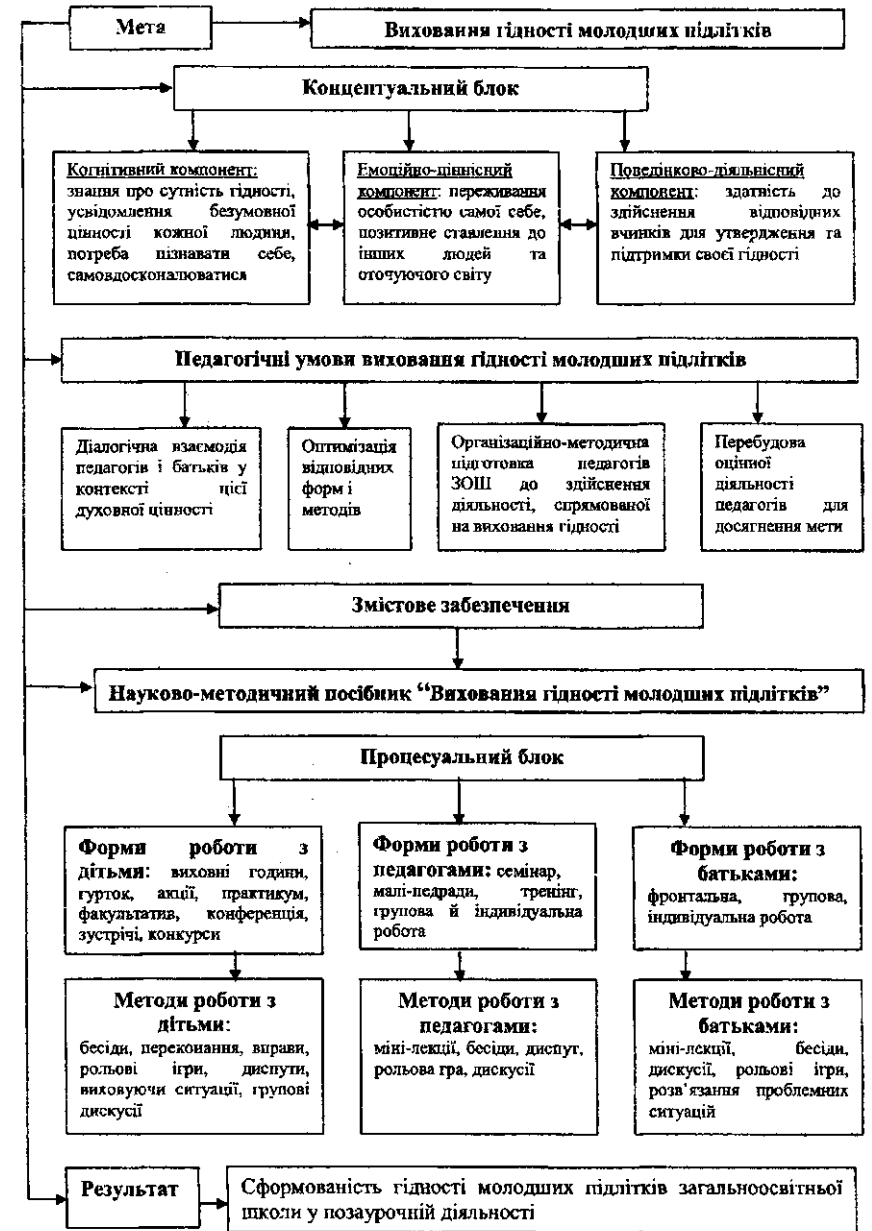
Мета

Виховання гідності молодших підлітків

Концептуальний блок

Когнітивний компонент: знання про сутність гідності, усвідомлення безумовної цінності кожної людини, потреба пізнавати себе, самовдосконалюватися

Емоційно-ціннісний компонент: переживання особистістю самої себе, позитивне ставлення до інших людей та оточуючого світу

Поведінково-діяльнісний компонент: здатність до здійснення відповідних вчинків для утвердження та підтримки своєї гідності

Педагогічні умови виховання гідності молодших підлітків

Діалогічна взаємодія педагогів і батьків у контексті цієї духовної цінності

Оптимізація відповідних форм і методів

Організаційно-методична підготовка педагогів ЗОШ до здійснення діяльності, спрямованої на виховання гідності

Перебудова оцінної діяльності педагогів для досягнення мети

Змістове забезпечення

Науково-методичний посібник "Виховання гідності молодших підлітків"

Процесуальний блок

Форми роботи з дітьми: виховні години, гурток, акції, практикум, факультатив, конференція, зустрічі, конкурси

Форми роботи з педагогами: семінар, малі-педради, тренінг, групова й індивідуальна робота

Форми роботи з батьками: фронтальна, групова, індивідуальна робота

Методи роботи з дітьми: бесіди, переконання, вправи, рольові ігри, диспути, виховуючи ситуації, групові дискусії

Методи роботи з педагогами: міні-лекції, бесіди, диспут, рольова гра, дискусії

Методи роботи з батьками: міні-лекції, бесіди, дискусії, рольові ігри, розв'язання проблемних ситуацій

Результат

Сформованість гідності молодших підлітків загальноосвітньої школи у позаурочній діяльності